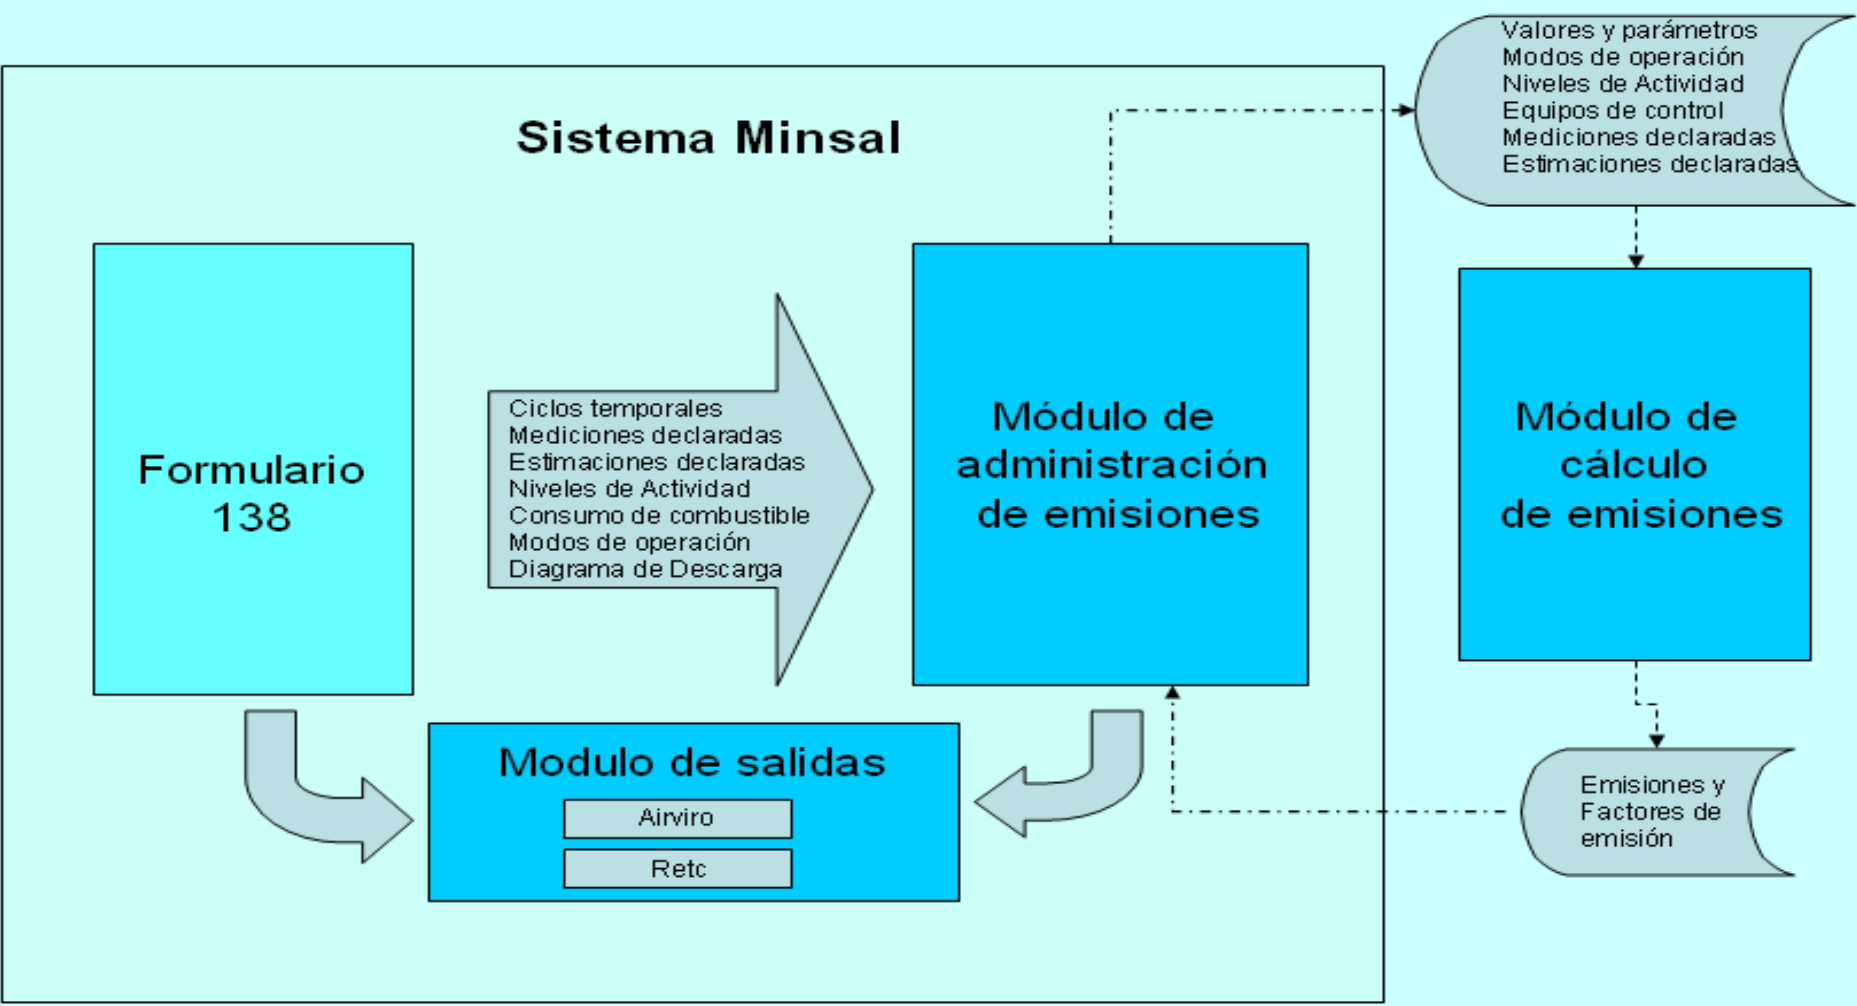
Sistema Minsal

Valores y parámetros
Modos de operación
Niveles de Actividad
Equipos de control
Mediciones declaradas
Estimaciones declaradas

Formulario 138

Ciclos temporales
Mediciones declaradas
Estimaciones declaradas
Niveles de Actividad
Consumo de combustible
Modos de operación
Diagrama de Descarga

Módulo de administración de emisiones

Módulo de cálculo de emisiones

Modulo de salidas

Airviro

Retc

Emisiones y Factores de emisión